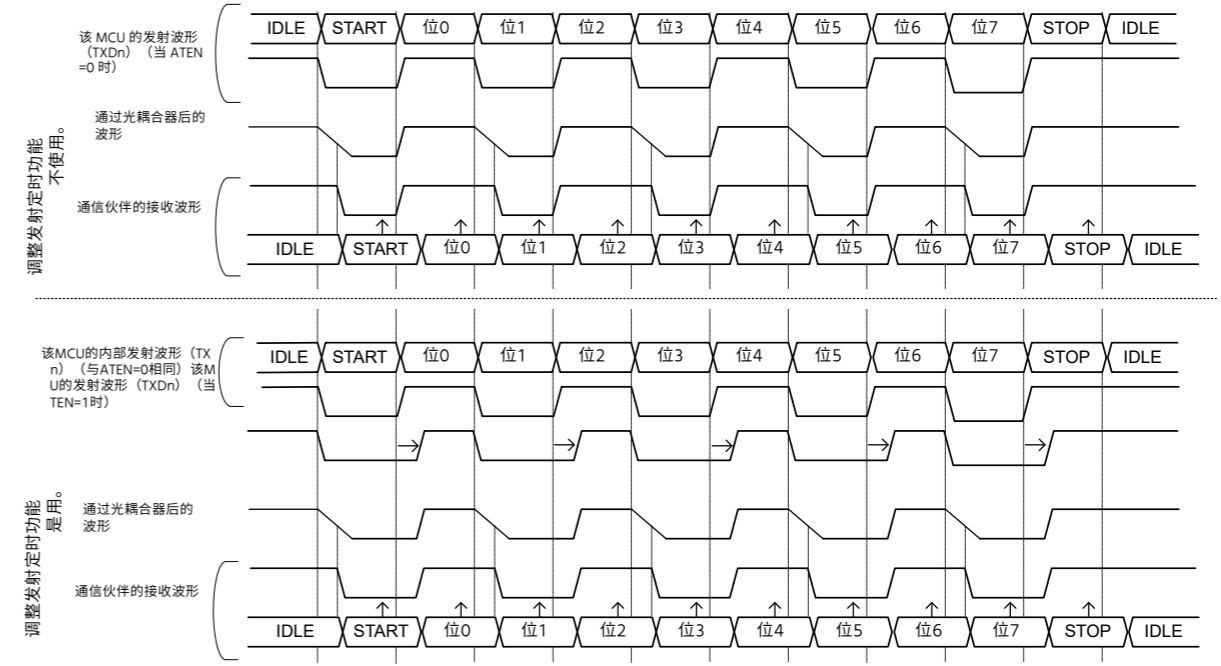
调整发射定时功能不使用。

该 MCU 的发射波形（TXDn）（当 ATEN =0 时）

IDLE START 位0 位1 位2 位3 位4 位5 位6 位7 STOP IDLE

通过光耦合器后的波形

通信伙伴的接收波形

IDLE START 位0 位1 位2 位3 位4 位5 位6 位7 STOP IDLE

调整发射定时功能是用。

该MCU的内部发射波形（TXn）（与ATEN=0相同）该MCU的发射波形（TXDn）（当TEN=1时）

IDLE START 位0 位1 位2 位3 位4 位5 位6 位7 STOP IDLE

通过光耦合器后的波形

通信伙伴的接收波形

IDLE START 位0 位1 位2 位3 位4 位5 位6 位7 STOP IDLE